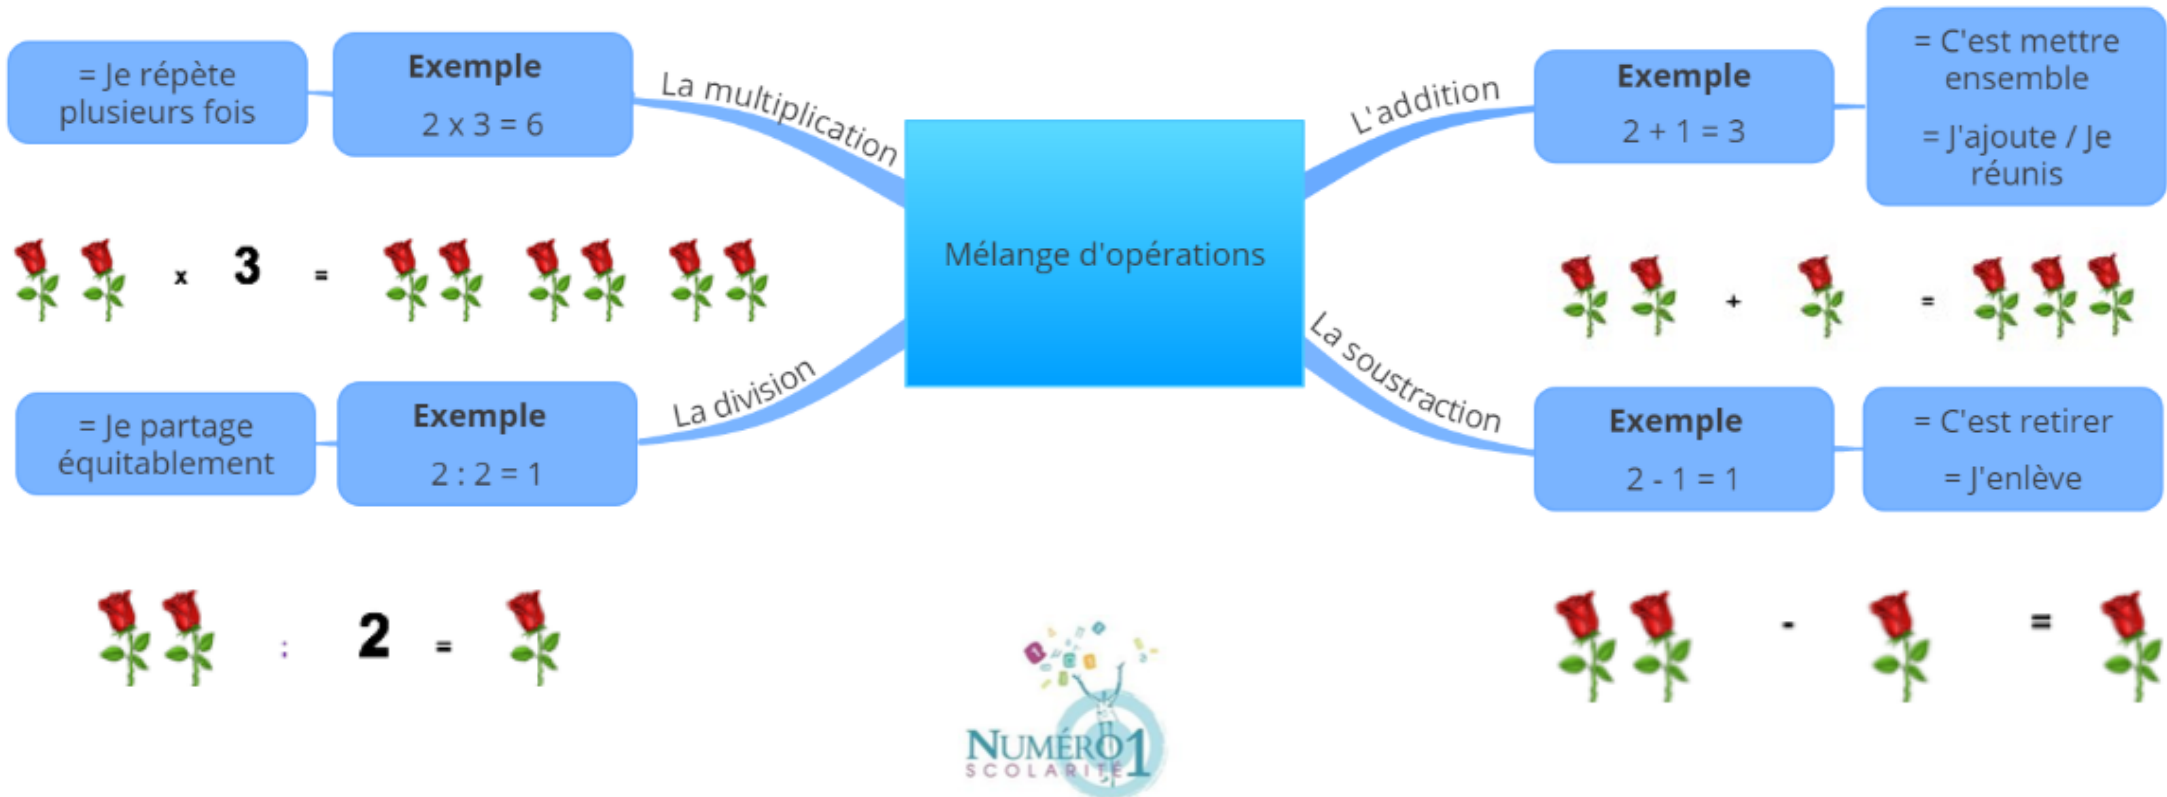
= Je répète plusieurs fois

Exemple
2 x 3 = 6

La multiplication

Mélange d'opérations

L'addition

Exemple
2 + 1 = 3

= C'est mettre ensemble

= J'ajoute / Je réunis

x 3 =

+ =

La division

La soustraction

= Je partage équitablement

Exemple
2 : 2 = 1

Exemple
2 - 1 = 1

= C'est retirer

= J'enlève

: 2 =

- =

NUMÉRO 1
SCOLARITÉ